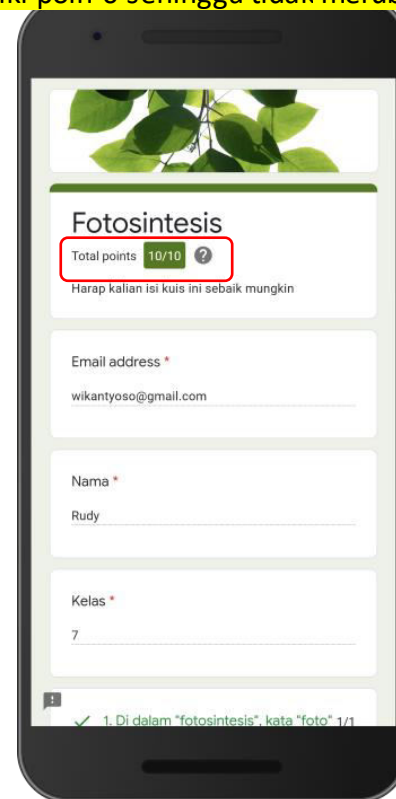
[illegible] poin 0 sehingga tidak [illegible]

Fotosintesis

Total points 10/10 ?

Harap kalian isi kuis ini sebaik mungkin

Email address *

wikantyoso@gmail.com

Nama *

Rudy

Kelas *

7

1. Di dalam "fotosintesis", kata "foto" 1/1